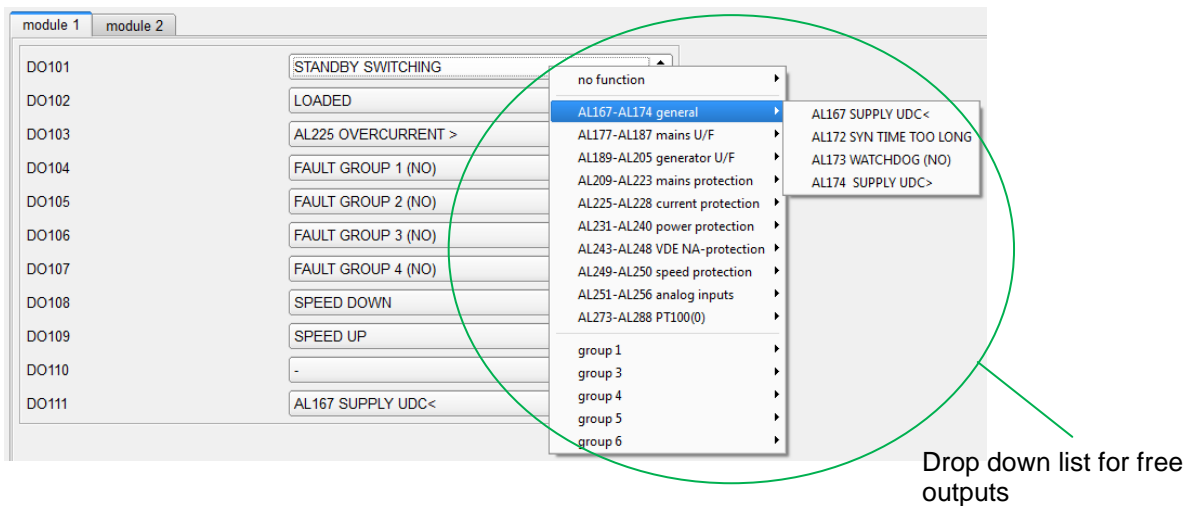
module 1
module 2

DO101 STANDBY SWITCHING
DO102 LOADED
DO103 AL225 OVERCURRENT >
DO104 FAULT GROUP 1 (NO)
DO105 FAULT GROUP 2 (NO)
DO106 FAULT GROUP 3 (NO)
DO107 FAULT GROUP 4 (NO)
DO108 SPEED DOWN
DO109 SPEED UP
DO110 -
DO111 AL167 SUPPLY UDC<

no function
AL167-AL174 general
AL177-AL187 mains U/F
AL189-AL205 generator U/F
AL209-AL223 mains protection
AL225-AL228 current protection
AL231-AL240 power protection
AL243-AL248 VDE NA-protection
AL249-AL250 speed protection
AL251-AL256 analog inputs
AL273-AL288 PT100(0)
group 1
group 3
group 4
group 5
group 6

AL167 SUPPLY UDC<
AL172 SYN TIME TOO LONG
AL173 WATCHDOG (NO)
AL174 SUPPLY UDC>

Drop down list for free outputs